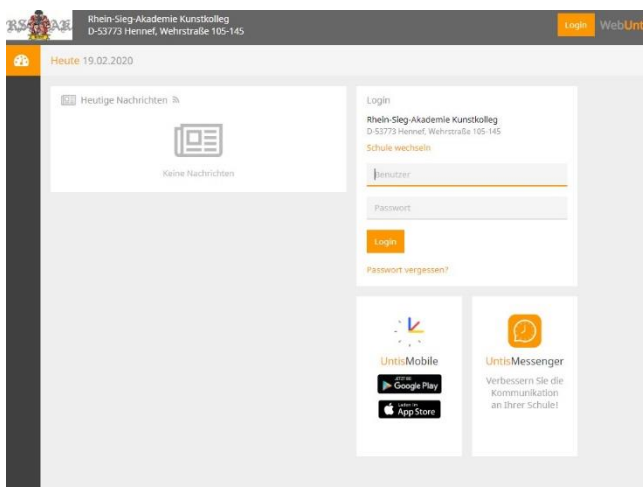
RSAK

Rhein-Sieg-Akademie Kunstkolleg
D-53773 Hennef, Wehrstraße 105-145

Login WebUnt

Heute 19.02.2020

Heutige Nachrichten

Keine Nachrichten

Login

Rhein-Sieg-Akademie Kunstkolleg
D-53773 Hennef, Wehrstraße 105-145

Schule wechseln

Benutzer

Passwort

Login

Passwort vergessen?

UntisMobile

GET IT ON Google Play

Download on the App Store

UntisMessenger

Verbessern Sie die Kommunikation an Ihrer Schule!